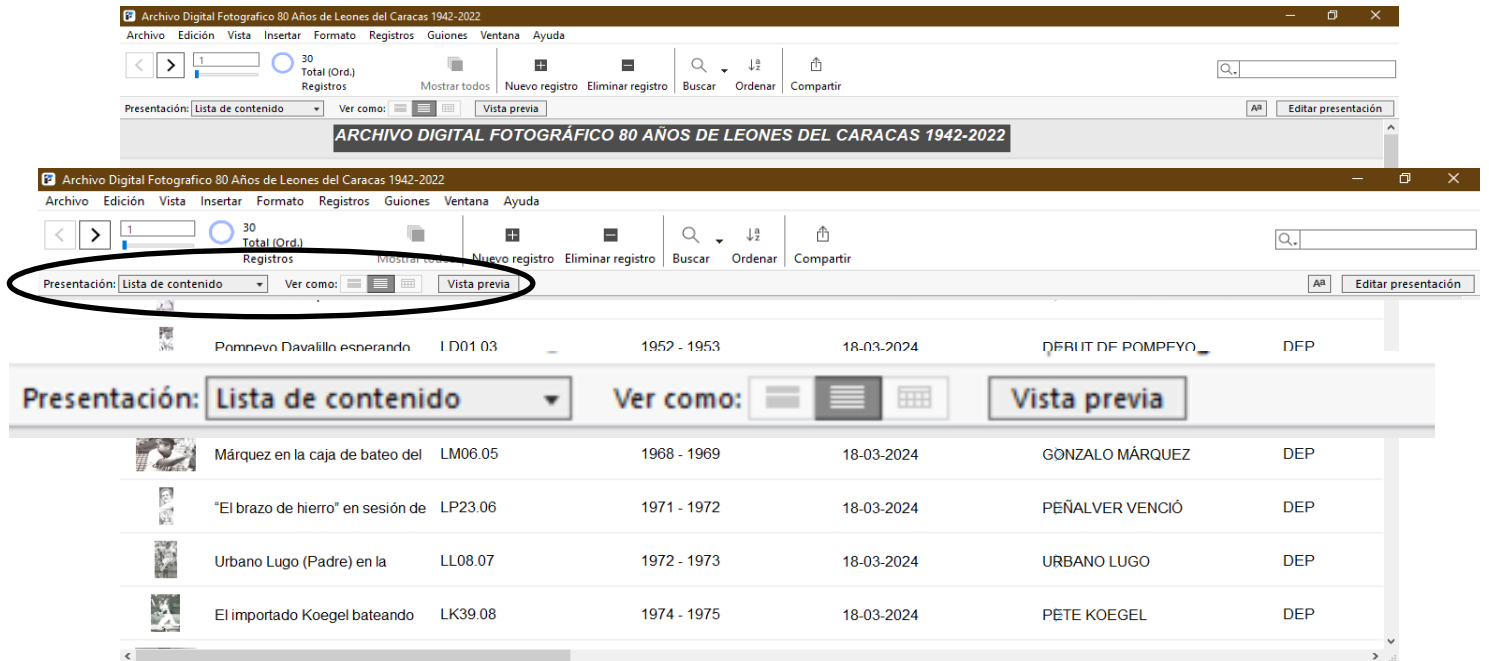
Archivo Digital Fotografico 80 Años de Leones del Caracas 1942-2022

Archivo Edición Vista Insertar Formato Registros Guiones Ventana Ayuda

1
30
Total (Ord.)
Registros

Mostrar todos Nuevo registro Eliminar registro Buscar Ordenar Compartir

Presentación: Lista de contenido Ver como: Vista previa

Editar presentación

ARCHIVO DIGITAL FOTOGRÁFICO 80 AÑOS DE LEONES DEL CARACAS 1942-2022

Archivo Digital Fotografico 80 Años de Leones del Caracas 1942-2022

Archivo Edición Vista Insertar Formato Registros Guiones Ventana Ayuda

1
30
Total (Ord.)
Registros

Mostrar todos Nuevo registro Eliminar registro Buscar Ordenar Compartir

Presentación: Lista de contenido Ver como: Vista previa

Editar presentación

| | | | | | |
|---|---|---|---|---|---|
| Pompeyo Davalillo esperando | LD01.03 | 1952 - 1953 | 18-03-2024 | DEBUT DE POMPEYO | DEP |

Presentación: Lista de contenido Ver como: Vista previa

| | | | | | |
|---|---|---|---|---|---|
| Márquez en la caja de bateo del | LM06.05 | 1968 - 1969 | 18-03-2024 | GONZALO MÁRQUEZ | DEP |
| “El brazo de hierro” en sesión de | LP23.06 | 1971 - 1972 | 18-03-2024 | PEÑALVER VENCIÓ | DEP |
| Urbano Lugo (Padre) en la | LL08.07 | 1972 - 1973 | 18-03-2024 | URBANO LUGO | DEP |
| El importado Koegel bateando | LK39.08 | 1974 - 1975 | 18-03-2024 | PETE KOEGEL | DEP |